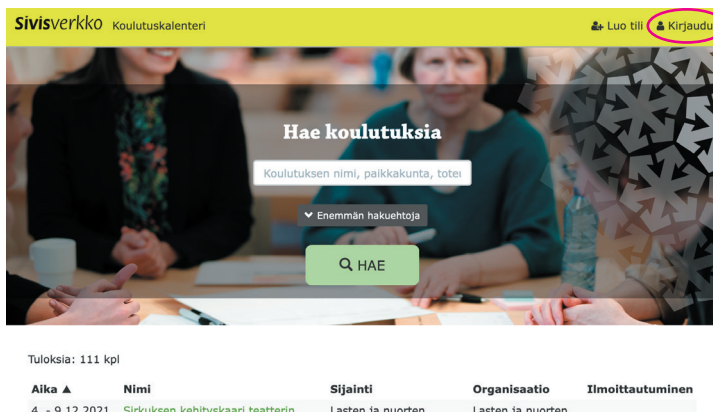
Sivisverkko Koulutuskalenteri

Luo tili Kirjaudu

Hae koulutuksia

Koulutuksen nimi, paikkakunta, totei

Enemmän hakuehtoja

HAE

Tuloksia: 111 kpl

| Aika ▲ | Nimi | Sijainti | Organisaatio | Ilmoittautuminen |
|---|---|---|---|---|
| 4. - 9.12.2021 | Sirkuksen kehityskaari teatterin | Lasten ja nuorten | Lasten ja nuorten | |